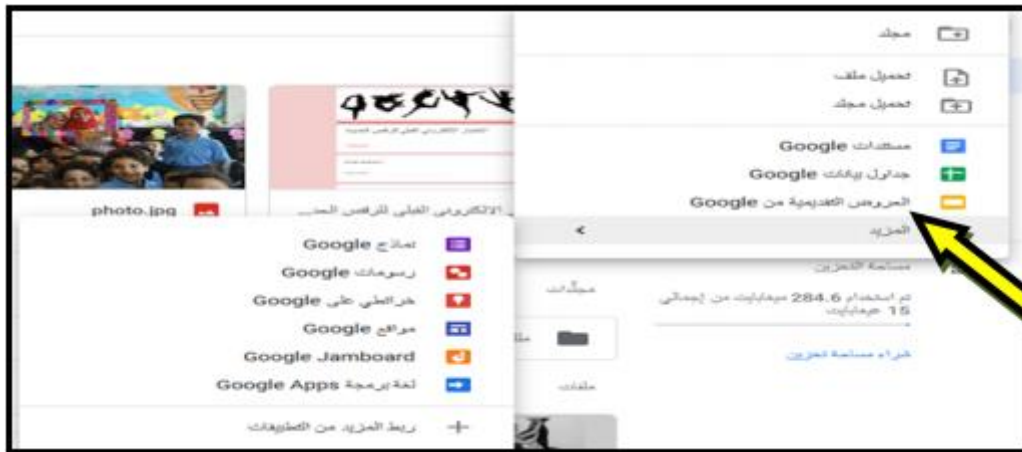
مجلد

تحميل ملف
تحميل مجلد

مستندات Google
جداول بيانات Google
العروض التقديمية من Google
المزيد

photo.jpg

الاختبار الإلكتروني القبلي للرقص الحديث

نماذج Google
رسومات Google
خرائطي على Google
مواقع Google
Google Jamboard
لغة برمجة Google Apps
ربط المزيد من التطبيقات

مجلدات

ملفات

مساحة التخزين
تم استخدام 284.6 ميغابايت من إجمالي 15 جيجابايت

شراء مساحة تخزين